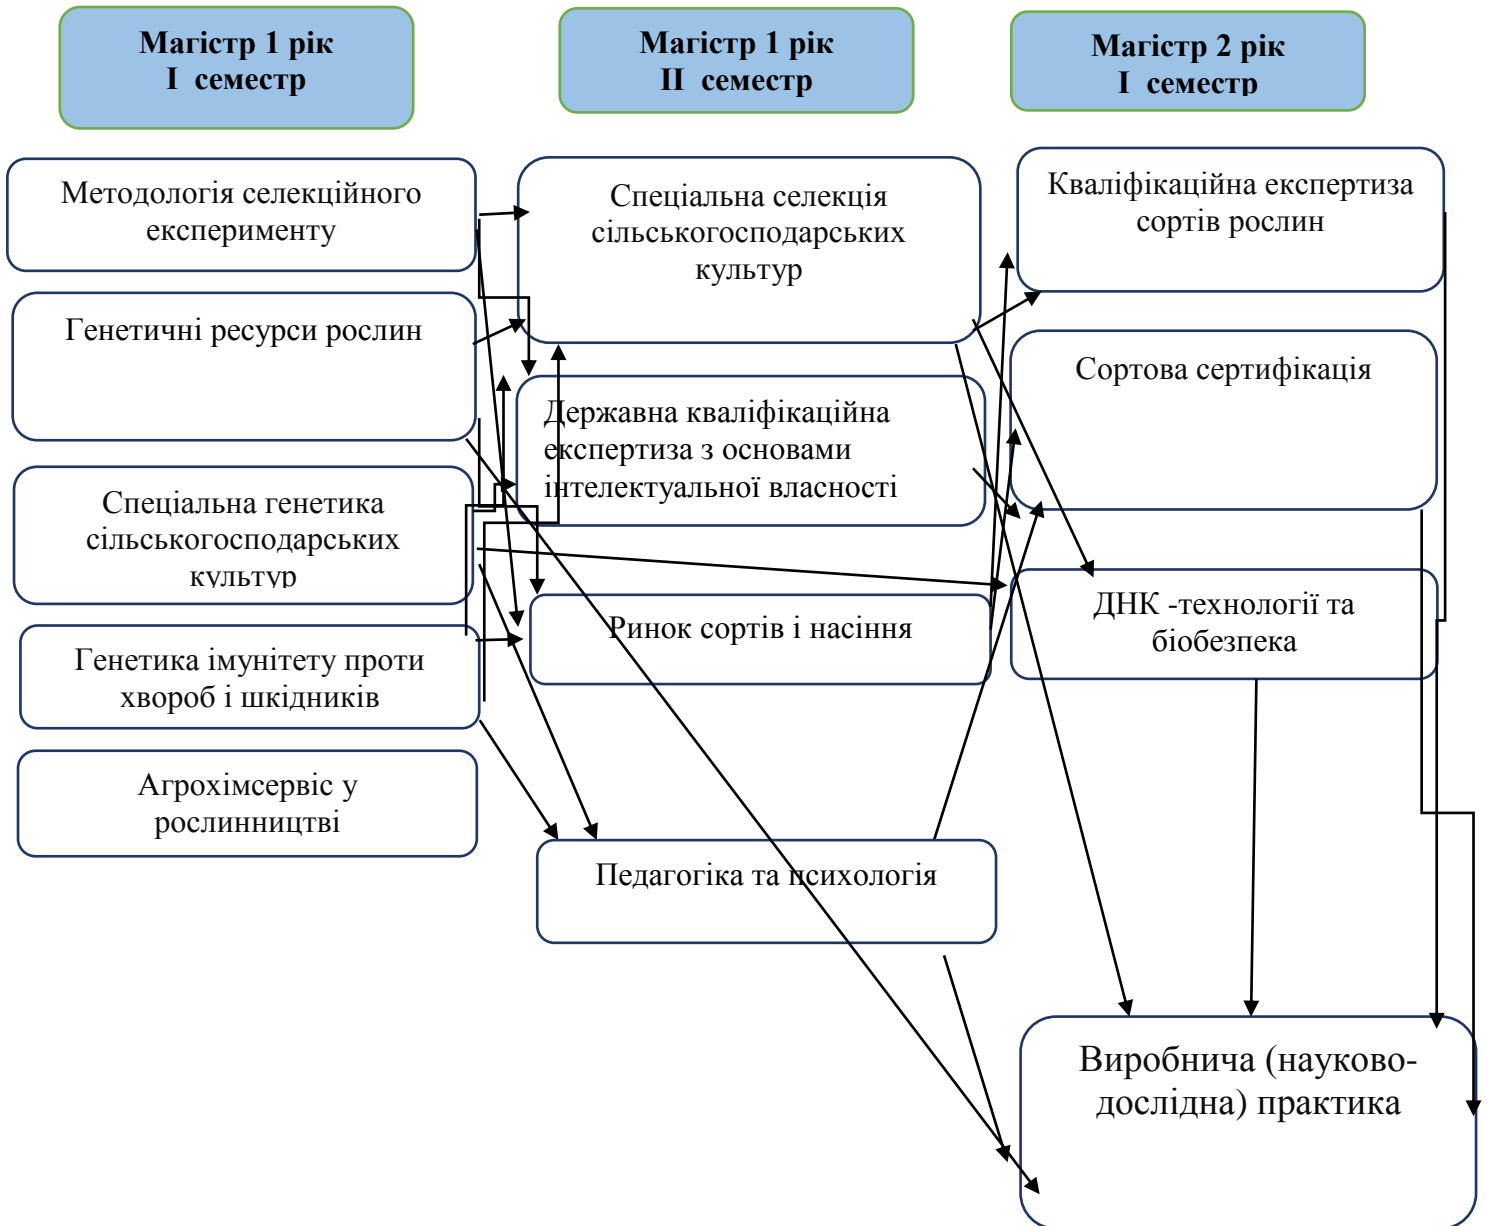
Магістр 1 рік
I семестр

Магістр 1 рік
II семестр

Магістр 2 рік
I семестр

Методологія селекційного експерименту

Генетичні ресурси рослин

Спеціальна генетика сільськогосподарських культур

Генетика імунітету проти хвороб і шкідників

Агрохімсервіс у рослинництві

Спеціальна селекція сільськогосподарських культур

Державна кваліфікаційна експертиза з основами інтелектуальної власності

Ринок сортів і насіння

Педагогіка та психологія

Кваліфікаційна експертиза сортів рослин

Сортова сертифікація

ДНК -технології та біобезпека

Виробнича (науково-дослідна) практика